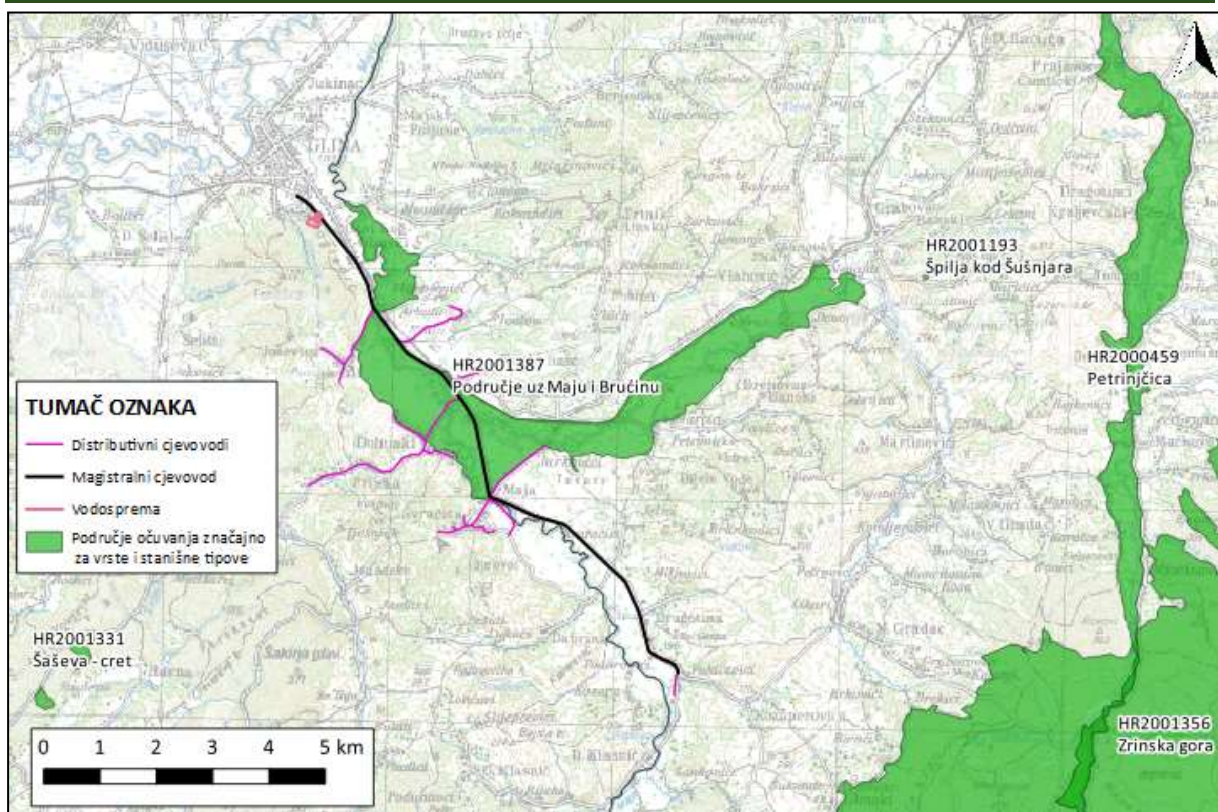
HR2001193
Špilja kod Šušnjara

HR2000459
Petrinjčica

HR2001387
Područje uz Maju i Bručinu

TUMAČ OZNAKA
Distributivni cjevovodi
Magistralni cjevovod
Vodosprema
Područje očuvanja značajno za vrste i stanišne tipove

HR2001331
Šaševa - cret

HR2001356
Zrinska gora

0 1 2 3 4 5 km

GLINA
Maja
Dolnjaki
Prijeka
Bručina
Vlahović
Marinbrod
Gradac
Majske Poljane
Bijele vode
Dragotinci